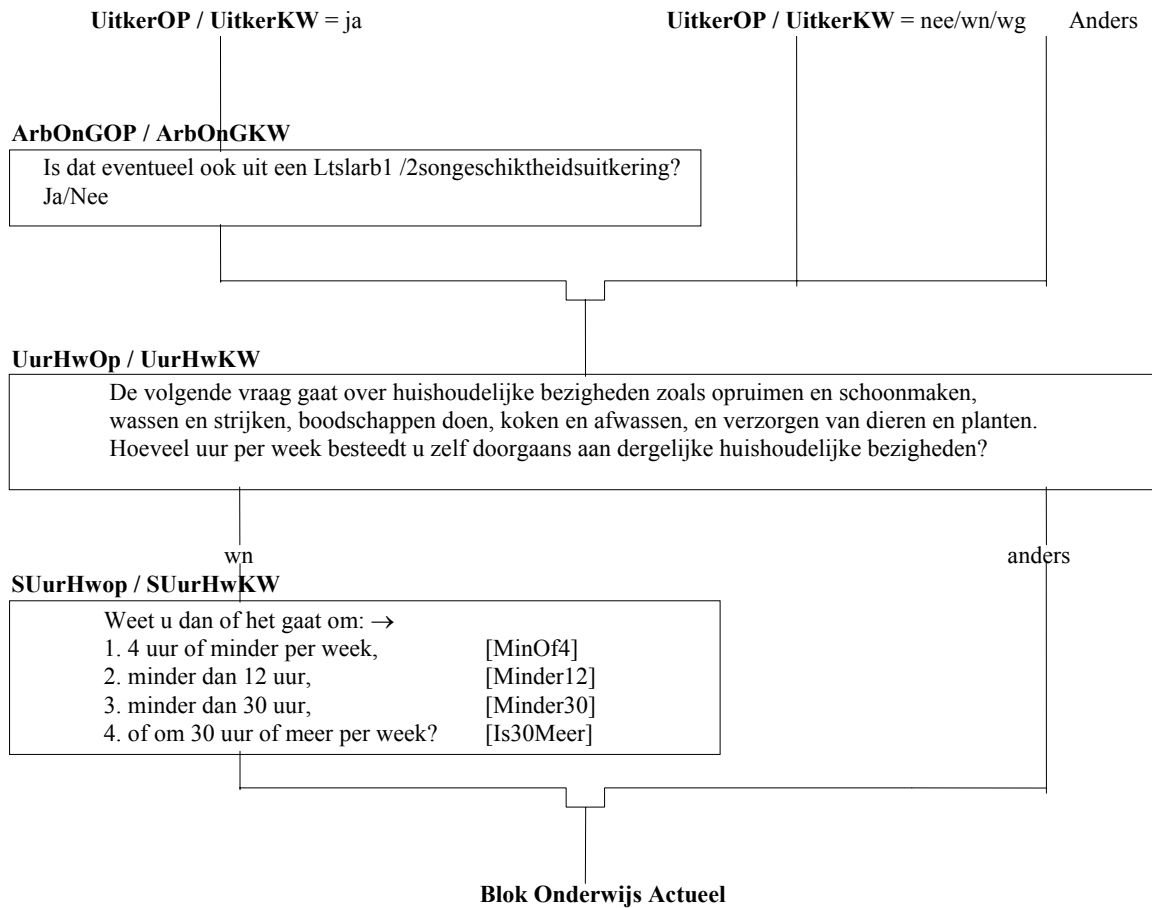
**UitkerOP / UitkerKW** = ja

**UitkerOP / UitkerKW** = nee/wn/wg

Anders

**ArbOnGOP / ArbOnGKW**

Is dat eventueel ook uit een Ltslarb1 /2songeschiktheidsuitkering?
Ja/Nee

**UurHwOp / UurHwKW**

De volgende vraag gaat over huishoudelijke bezigheden zoals opruimen en schoonmaken, wassen en strijken, boodschappen doen, koken en afwassen, en verzorgen van dieren en planten. Hoeveel uur per week besteedt u zelf doorgaans aan dergelijke huishoudelijke bezigheden?

wn

anders

**SUurHwop / SUurHwKW**

Weet u dan of het gaat om: $\rightarrow$
1. 4 uur of minder per week, [MinOf4]
2. minder dan 12 uur, [Minder12]
3. minder dan 30 uur, [Minder30]
4. of om 30 uur of meer per week? [Is30Meer]

**Blok Onderwijs Actueel**